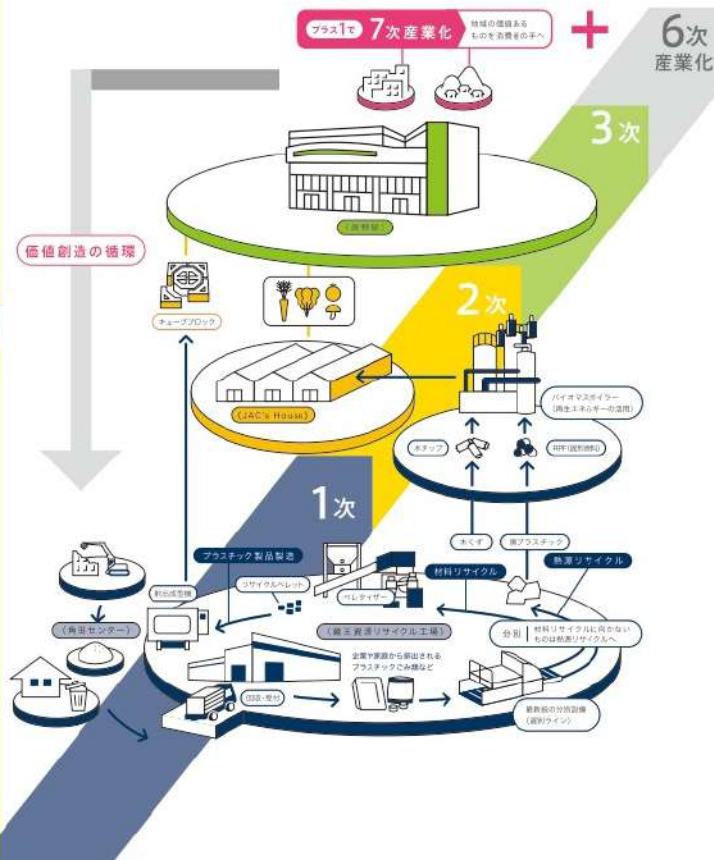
プラス1で 7次産業化 地域の価値あるものを次世代の手へ

+

6次 産業化

3次

価値創造の循環

(直売所)

チューブブロック

2次

(JAC's House)

バイオマスボイラー (再生エネルギーの活用)

木チップ

RPF(固形燃料)

1次

木くず

廃プラスチック

プラスチック製品製造

材料リサイクル

熱源リサイクル

射出成型機

リサイクルペレット

ペレタイザー

(角田センター)

(鏡王資源リサイクル工場)

分別

材料リサイクルに向かないものは熱源リサイクルへ

企業や家庭から排出されるプラスチックごみ類など

回収・受付

最新鋭の分別設備 (選別ライン)